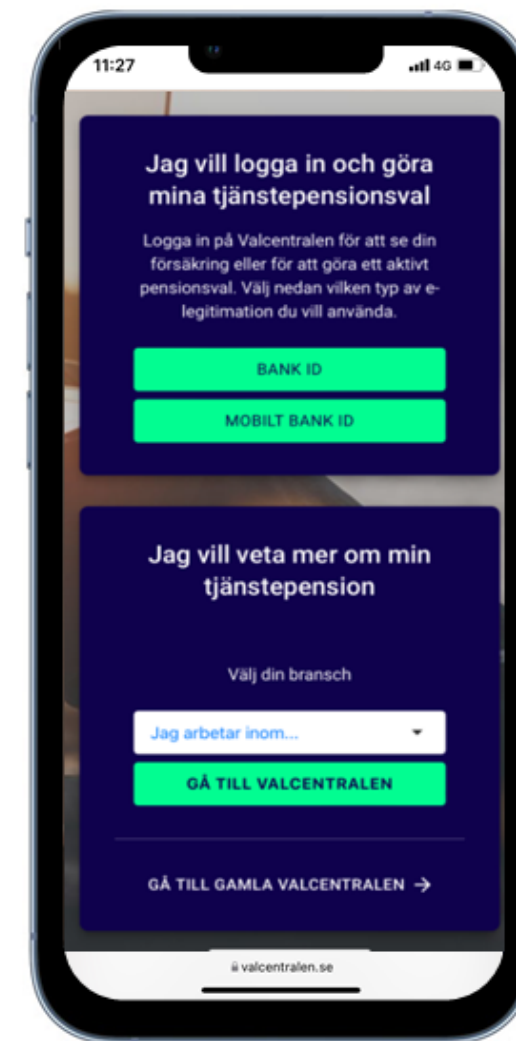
11:27

4G

Jag vill logga in och göra mina tjänstepensionsval

Logga in på Valcentralen för att se din försäkring eller för att göra ett aktivt pensionsval. Välj nedan vilken typ av e-legitimation du vill använda.

BANK ID

MOBILT BANK ID

Jag vill veta mer om min tjänstepension

Välj din bransch

Jag arbetar inom...

GÅ TILL VALCENTRALEN

GÅ TILL GAMLA VALCENTRALEN →

valcentralen.se